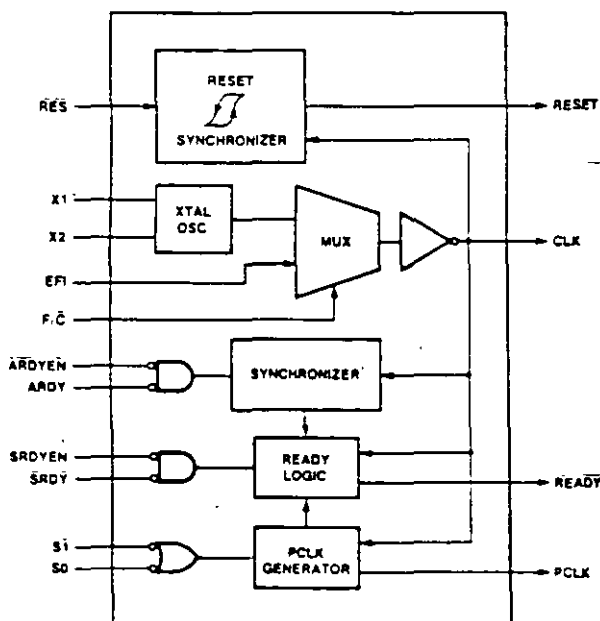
RES
RESET
SYNCHRONIZER
RESET
X1
X2
XTAL OSC
MUX
CLK
EFI
F/C̄
$\overline{ARDYEN}$
ARDY
SYNCHRONIZER
$\overline{SRDYEN}$
$\overline{SRDY}$
READY LOGIC
$\overline{READY}$
$\overline{S1}$
$\overline{S0}$
PCLK GENERATOR
PCLK